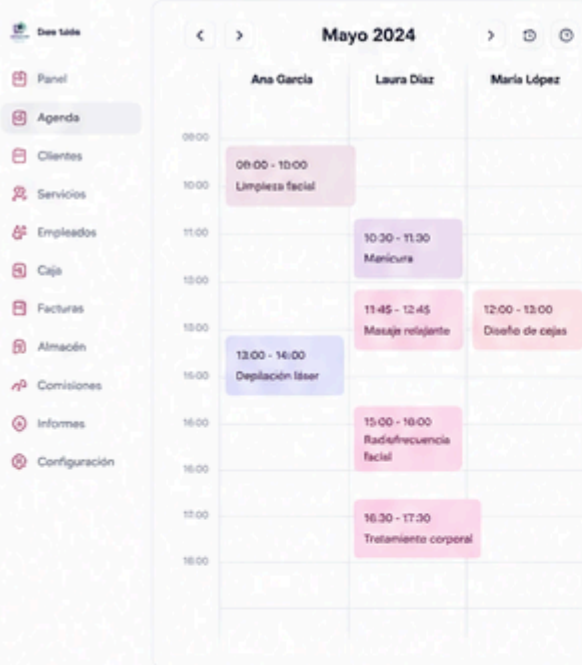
Dee Vide

Panel

Agenda

Clientes

Servicios

Empleados

Caja

Facturas

Almacén

Comisiones

Informes

Configuración

<

>

Mayo 2024

>

| | Ana Garcia | Laura Díaz | María López |
|---|---|---|---|
| 09:00 | | | |
| 10:00 | 09:00 - 10:00 Limpieza facial | | |
| 11:00 | | 10:30 - 11:30 Manicura | |
| 12:00 | | | |
| 13:00 | | 11:45 - 12:45 Masaje relajante | 12:00 - 13:00 Diseño de cejas |
| 15:00 | 13:00 - 14:00 Depilación láser | | |
| 16:00 | | 15:00 - 16:00 Radiofrecuencia facial | |
| 16:00 | | | |
| 17:00 | | 16:30 - 17:30 Tratamiento corporal | |
| 18:00 | | | |